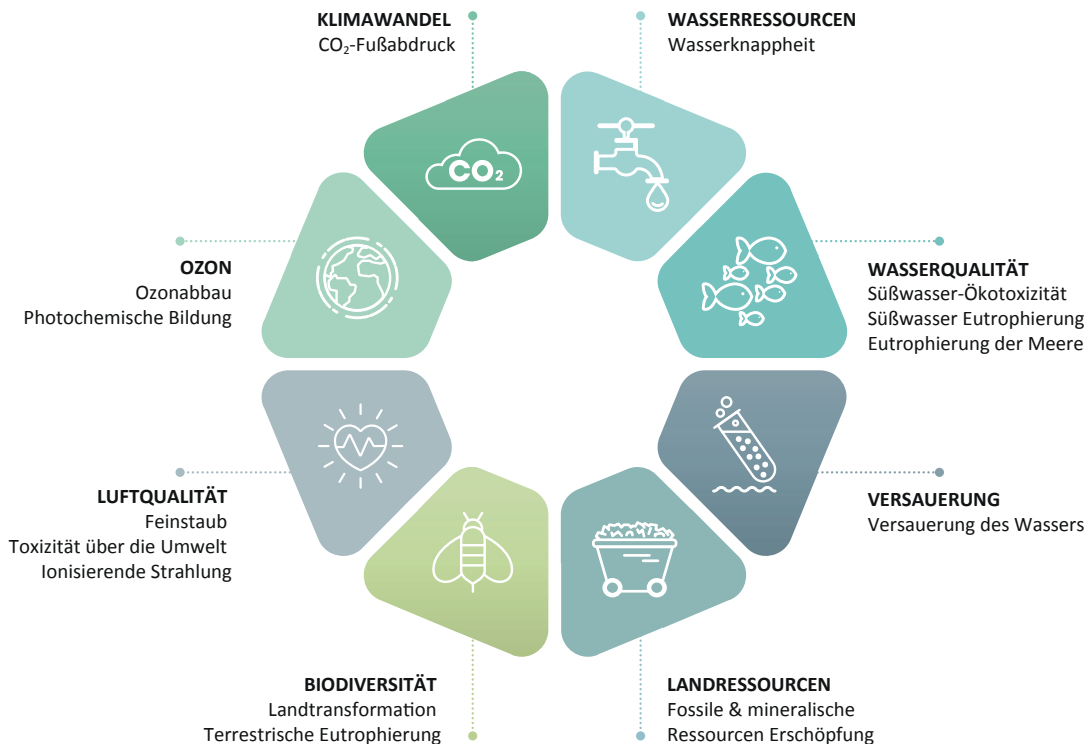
KLIMAWANDEL
$CO_2$-Fußabdruck

WASSERRESSOURCEN
Wasserknappheit

$CO_2$

OZON
Ozonabbau
Photochemische Bildung

WASSERQUALITÄT
Süßwasser-Ökotoxizität
Süßwasser Eutrophierung
Eutrophierung der Meere

LUFTQUALITÄT
Feinstaub
Toxizität über die Umwelt
Ionisierende Strahlung

VERSAUERUNG
Versauerung des Wassers

BIODIVERSITÄT
Landtransformation
Terrestrische Eutrophierung

LANDRESSOURCEN
Fossile & mineralische
Ressourcen Erschöpfung